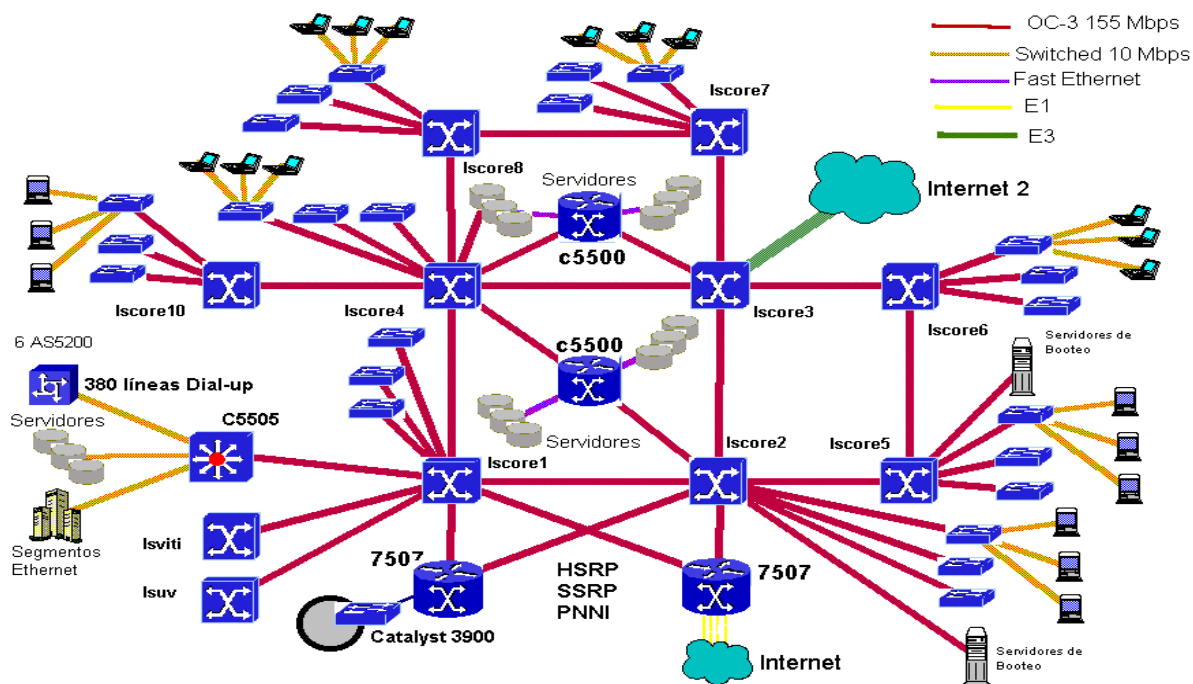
OC-3 155 Mbps
Switched 10 Mbps
Fast Ethernet
E1
E3

Iscore7
Iscore8
Servidores
c5500
Internet 2
Iscore10
Iscore4
Iscore3
Iscore6
Servidores de Booteo
6 AS5200
380 líneas Dial-up
c5500
Servidores
C5505
Servidores
Iscore2
Iscore5
Iscore1
Segmentos Ethernet
Isviti
Isuv
7507
HSRP
SSRP
PNNI
7507
Catalyst 3900
Internet
Servidores de Booteo